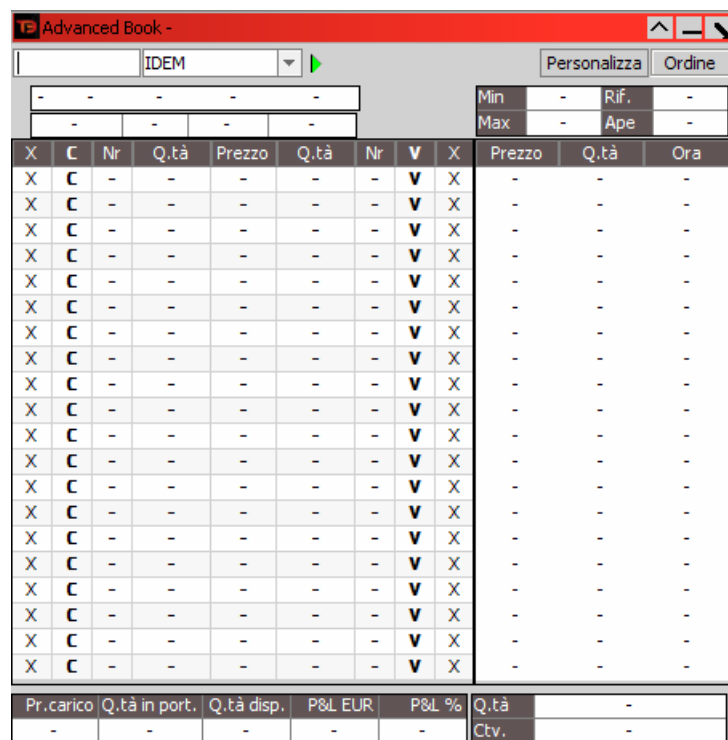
TE Advanced Book -

IDEM

Personalizza Ordine

- - - - -
- - - -

| Min | - | Rif. | - |
|---|---|---|---|
| Max | - | Ape | - |

| X | C | Nr | Q.tà | Prezzo | Q.tà | Nr | V | X |
|---|---|---|---|---|---|---|---|---|
| X | C | - | - | - | - | - | V | X |
| X | C | - | - | - | - | - | V | X |
| X | C | - | - | - | - | - | V | X |
| X | C | - | - | - | - | - | V | X |
| X | C | - | - | - | - | - | V | X |
| X | C | - | - | - | - | - | V | X |
| X | C | - | - | - | - | - | V | X |
| X | C | - | - | - | - | - | V | X |
| X | C | - | - | - | - | - | V | X |
| X | C | - | - | - | - | - | V | X |
| X | C | - | - | - | - | - | V | X |
| X | C | - | - | - | - | - | V | X |
| X | C | - | - | - | - | - | V | X |
| X | C | - | - | - | - | - | V | X |
| X | C | - | - | - | - | - | V | X |
| X | C | - | - | - | - | - | V | X |
| X | C | - | - | - | - | - | V | X |
| X | C | - | - | - | - | - | V | X |
| X | C | - | - | - | - | - | V | X |
| X | C | - | - | - | - | - | V | X |

| Prezzo | Q.tà | Ora |
|---|---|---|
| - | - | - |
| - | - | - |
| - | - | - |
| - | - | - |
| - | - | - |
| - | - | - |
| - | - | - |
| - | - | - |
| - | - | - |
| - | - | - |
| - | - | - |
| - | - | - |
| - | - | - |
| - | - | - |
| - | - | - |
| - | - | - |
| - | - | - |
| - | - | - |
| - | - | - |
| - | - | - |

| Pr.carico | Q.tà in port. | Q.tà disp. | P&L EUR | P&L % |
|---|---|---|---|---|
| - | - | - | - | - |

| Q.tà | - |
|---|---|
| Ctv. | - |